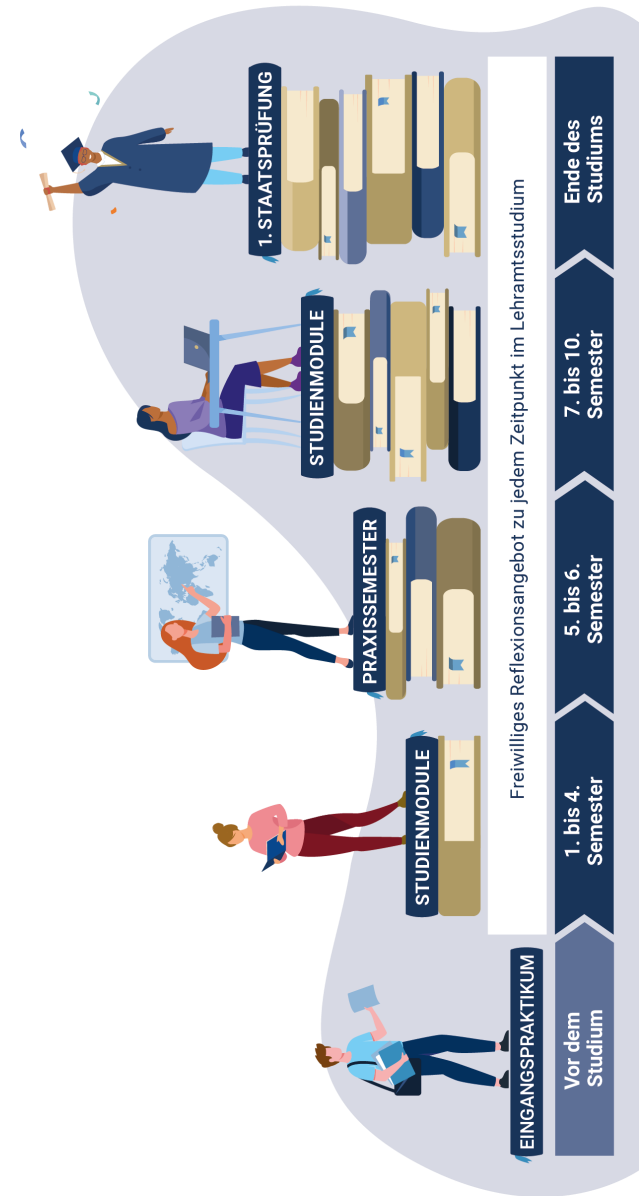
EINGANGSPRAKTIKUM

STUDIENMODULE

PRAXISSEMESTER

STUDIENMODULE

1. STAATSPRÜFUNG

Freiwilliges Reflexionsangebot zu jedem Zeitpunkt im Lehramtsstudium

Vor dem Studium

1. bis 4. Semester

5. bis 6. Semester

7. bis 10. Semester

Ende des Studiums